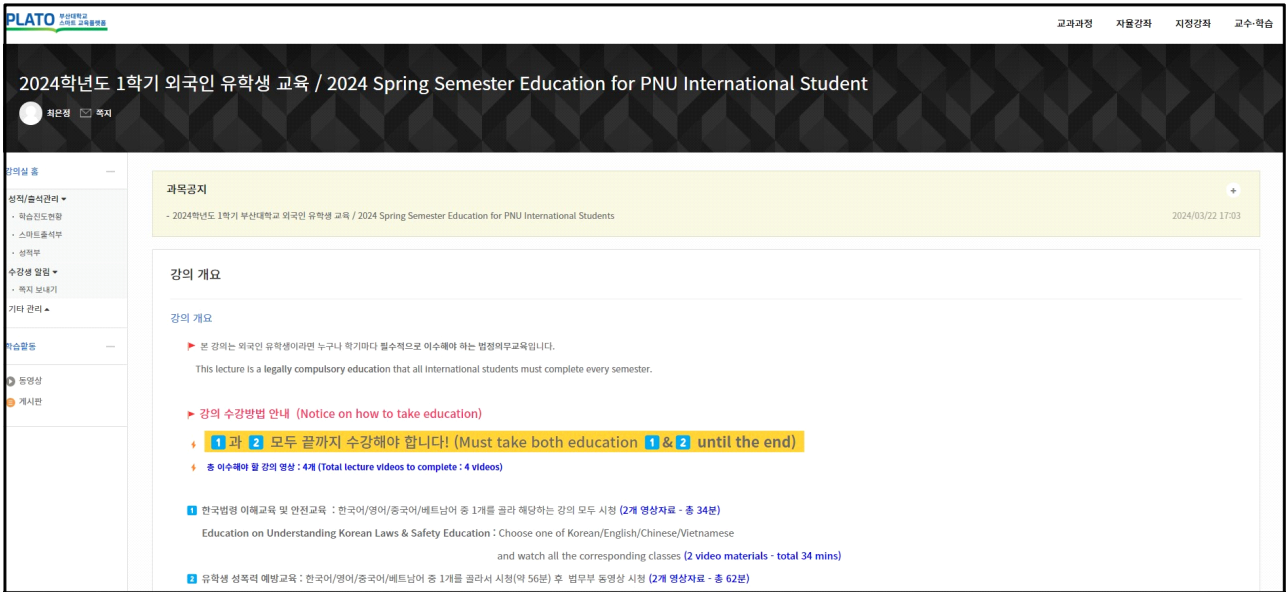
PLATO 부산대학교 스마트 교육플랫폼

교과과정 자율강좌 지정강좌 교수·학습

2024학년도 1학기 외국인 유학생 교육 / 2024 Spring Semester Education for PNU International Student

최은정 쪽지

강의실 홈

성적/출석관리 ▾
· 학습진도현황
· 스마트출석부
· 성적부
수강생 알림 ▾
· 쪽지 보내기
기타 관리 ▴

학습활동

동영상
게시판

과목공지

- 2024학년도 1학기 부산대학교 외국인 유학생 교육 / 2024 Spring Semester Education for PNU International Students 2024/03/22 17:03

강의 개요

강의 개요

본 강의는 외국인 유학생이라면 누구나 학기마다 필수적으로 이수해야 하는 법정의무교육입니다.

This lecture is a legally compulsory education that all international students must complete every semester.

강의 수강방법 안내 (Notice on how to take education)

1 과 2 모두 끝까지 수강해야 합니다! (Must take both education 1 & 2 until the end)

총 이수해야 할 강의 영상 : 4개 (Total lecture videos to complete : 4 videos)

1 한국법령 이해교육 및 안전교육 : 한국어/영어/중국어/베트남어 중 1개를 골라 해당하는 강의 모두 시청 (2개 영상자료 - 총 34분)

Education on Understanding Korean Laws & Safety Education : Choose one of Korean/English/Chinese/Vietnamese and watch all the corresponding classes (2 video materials - total 34 mins)

2 유학생 성폭력 예방교육 : 한국어/영어/중국어/베트남어 중 1개를 골라서 시청(약 56분) 후 법무부 동영상 시청 (2개 영상자료 - 총 62분)